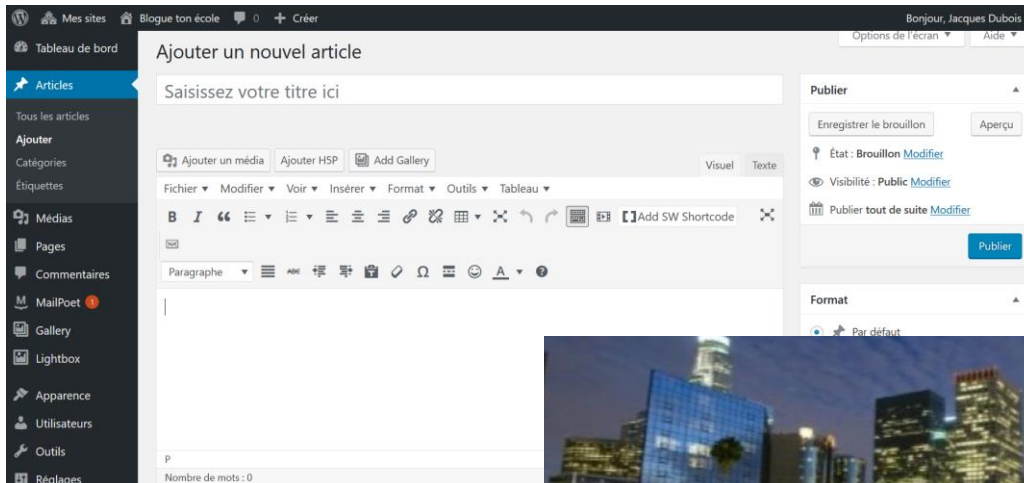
Mes sites Blogue ton école 0 + Créer Bonjour, Jacques Dubois

Options de l'écran ▼ Aide ▼

Tableau de bord

Articles

Tous les articles

Ajouter

Catégories

Étiquettes

Médias

Pages

Commentaires

MailPoet 1

Gallery

Lightbox

Apparence

Utilisateurs

Outils

Réglages

Ajouter un nouvel article

Saisissez votre titre ici

Ajouter un média Ajouter H5P Add Gallery Visuel Texte

Fichier ▼ Modifier ▼ Voir ▼ Insérer ▼ Format ▼ Outils ▼ Tableau ▼

B I 66 Add SW Shortcode

Paragraphe ▼ Ω A ▼

P

Nombre de mots : 0

Publier

Enregistrer le brouillon Aperçu

État : Brouillon Modifier

Visibilité : Public Modifier

Publier tout de suite Modifier

Publier

Format

Par défaut